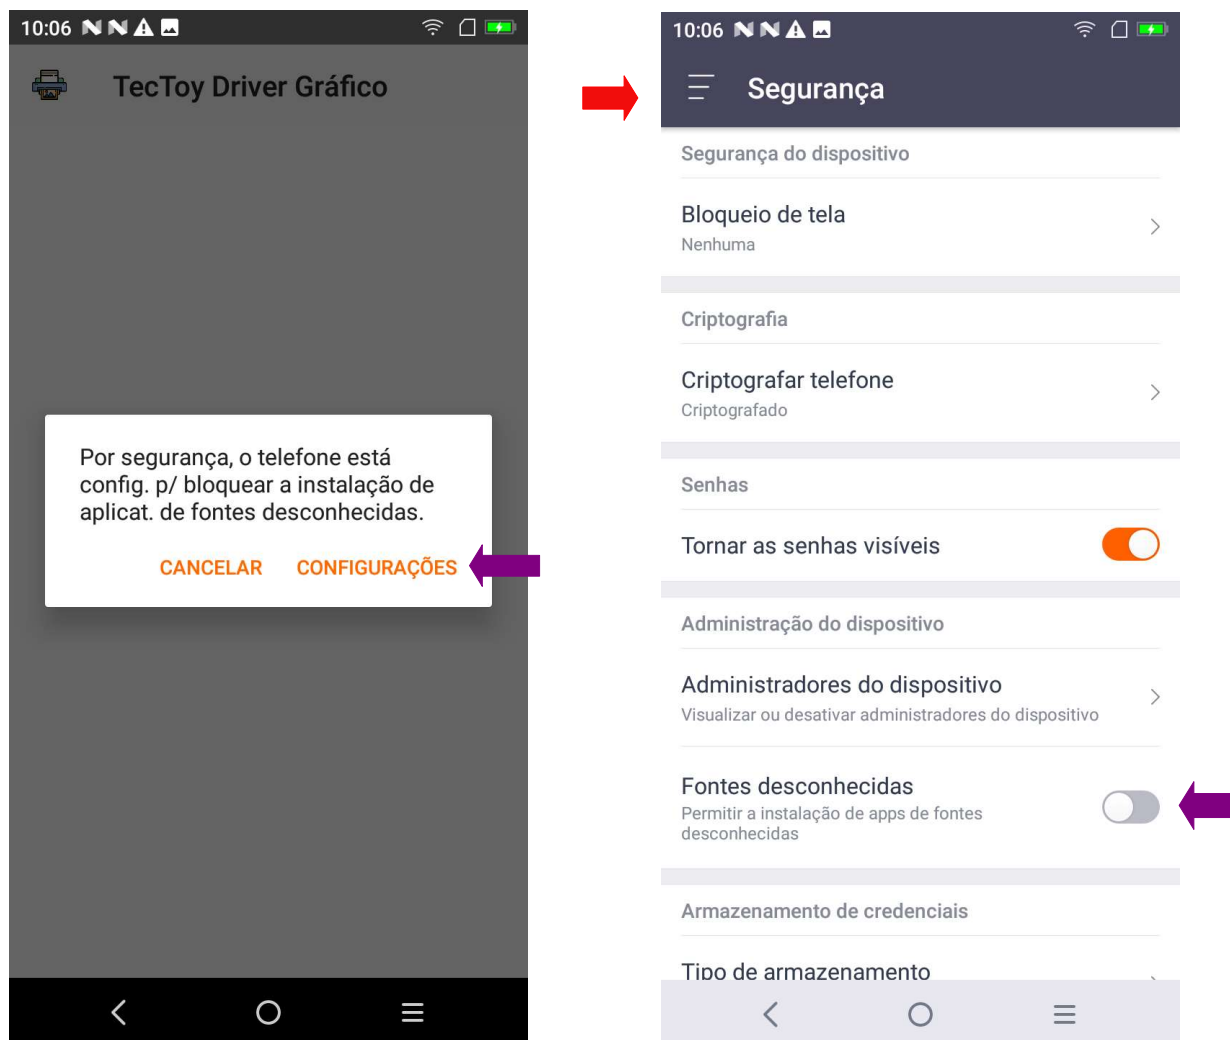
10:06

TecToy Driver Gráfico

Por segurança, o telefone está config. p/ bloquear a instalação de aplicat. de fontes desconhecidas.

CANCELAR CONFIGURAÇÕES

10:06

Segurança

Segurança do dispositivo

Bloqueio de tela
Nenhuma

Criptografia

Criptografar telefone
Criptografado

Senhas

Tornar as senhas visíveis

Administração do dispositivo

Administradores do dispositivo
Visualizar ou desativar administradores do dispositivo

Fontes desconhecidas
Permitir a instalação de apps de fontes desconhecidas

Armazenamento de credenciais

Tipo de armazenamento